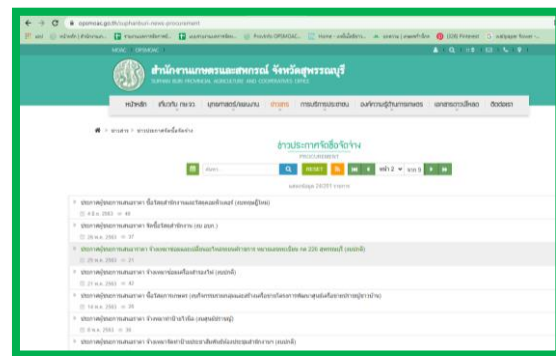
opsmoac.go.th/suphanburi-news-procurement

MOAC OPSMOAC

สำนักงานเกษตรและสหกรณ์ จังหวัดสุพรรณบุรี
SUPHAN BURI PROVINCIAL AGRICULTURE AND COOPERATIVES OFFICE

หน้าหลัก เกี่ยวกับ กษ.จว. บุคลากรสำนักงาน ข่าวสาร การบริการประชาชน องค์ความรู้ด้านการเกษตร เอกสารดาวน์โหลด ติดต่อเรา

ข่าวสาร ข่าวประกาศจัดซื้อจัดจ้าง

ข่าวประกาศจัดซื้อจัดจ้าง
PROCUREMENT

ค้นหา RESET หน้า 2 จาก 5

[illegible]

ประกาศผู้ชนะการเสนอราคา ซื้อวัสดุสำนักงานและวัสดุคอมพิวเตอร์ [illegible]
4 มี.ค. 2563 48

ประกาศผู้ชนะการเสนอราคา จัดซื้อวัสดุสำนักงาน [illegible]
26 ก.พ. 2563 37

ประกาศผู้ชนะการเสนอราคา จ้างเหมาซ่อมแซมเปลี่ยนอะไหล่รถยนต์ราชการ หมายเลขทะเบียน กจ 226 สุพรรณบุรี (คนปกติ)
25 ก.พ. 2563 21

ประกาศผู้ชนะการเสนอราคา จ้างเหมาซ่อมเครื่องปรับอากาศ (คนปกติ)
21 ก.พ. 2563 41

ประกาศผู้ชนะการเสนอราคา ซื้อวัสดุการเกษตร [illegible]
14 ก.พ. 2563 29

ประกาศผู้ชนะการเสนอราคา จ้างเหมาทำป้ายไวนิล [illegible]
6 ก.พ. 2563 35

ประกาศผู้ชนะการเสนอราคา จ้างเหมาจัดทำป้าย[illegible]